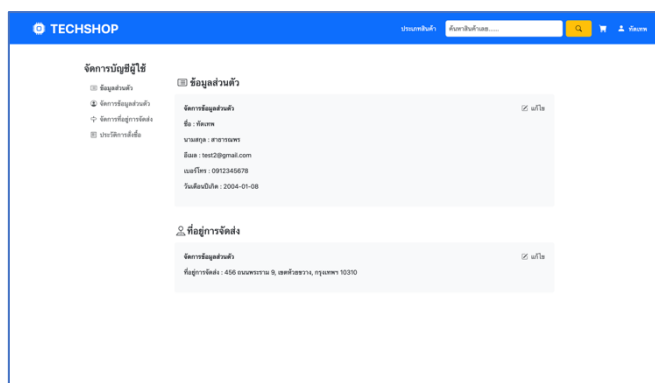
TECHSHOP

ประเภทสินค้า ค้นหาสินค้าเลย...... ทัดเทพ

จัดการบัญชีผู้ใช้

ข้อมูลส่วนตัว
จัดการข้อมูลส่วนตัว
จัดการที่อยู่การจัดส่ง
ประวัติการสั่งซื้อ

ข้อมูลส่วนตัว

จัดการข้อมูลส่วนตัว
แก้ไข

ชื่อ : ทัดเทพ
นามสกุล : สาธารณพร
อีเมล : test2@gmail.com
เบอร์โทร : 0912345678
วันเดือนปีเกิด : 2004-01-08

ที่อยู่การจัดส่ง

จัดการข้อมูลส่วนตัว
แก้ไข

ที่อยู่การจัดส่ง : 456 ถนนพระราม 9, เขตห้วยขวาง, กรุงเทพฯ 10310